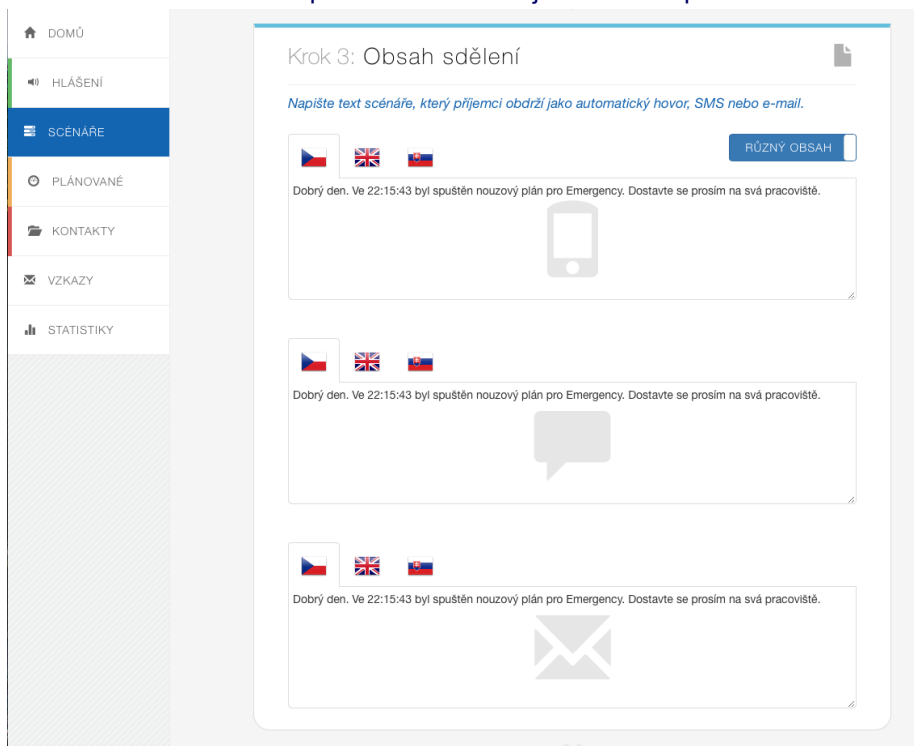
DOMŮ

HLÁŠENÍ

SCÉNÁŘE

PLÁNOVANÉ

KONTAKTY

VZKAZY

STATISTIKY

Krok 3: Obsah sdělení

Napište text scénáře, který příjemci obdrží jako automatický hovor, SMS nebo e-mail.

RŮZNÝ OBSAH

Dobrý den. Ve 22:15:43 byl spuštěn nouzový plán pro Emergency. Dostavte se prosím na svá pracoviště.

Dobrý den. Ve 22:15:43 byl spuštěn nouzový plán pro Emergency. Dostavte se prosím na svá pracoviště.

Dobrý den. Ve 22:15:43 byl spuštěn nouzový plán pro Emergency. Dostavte se prosím na svá pracoviště.